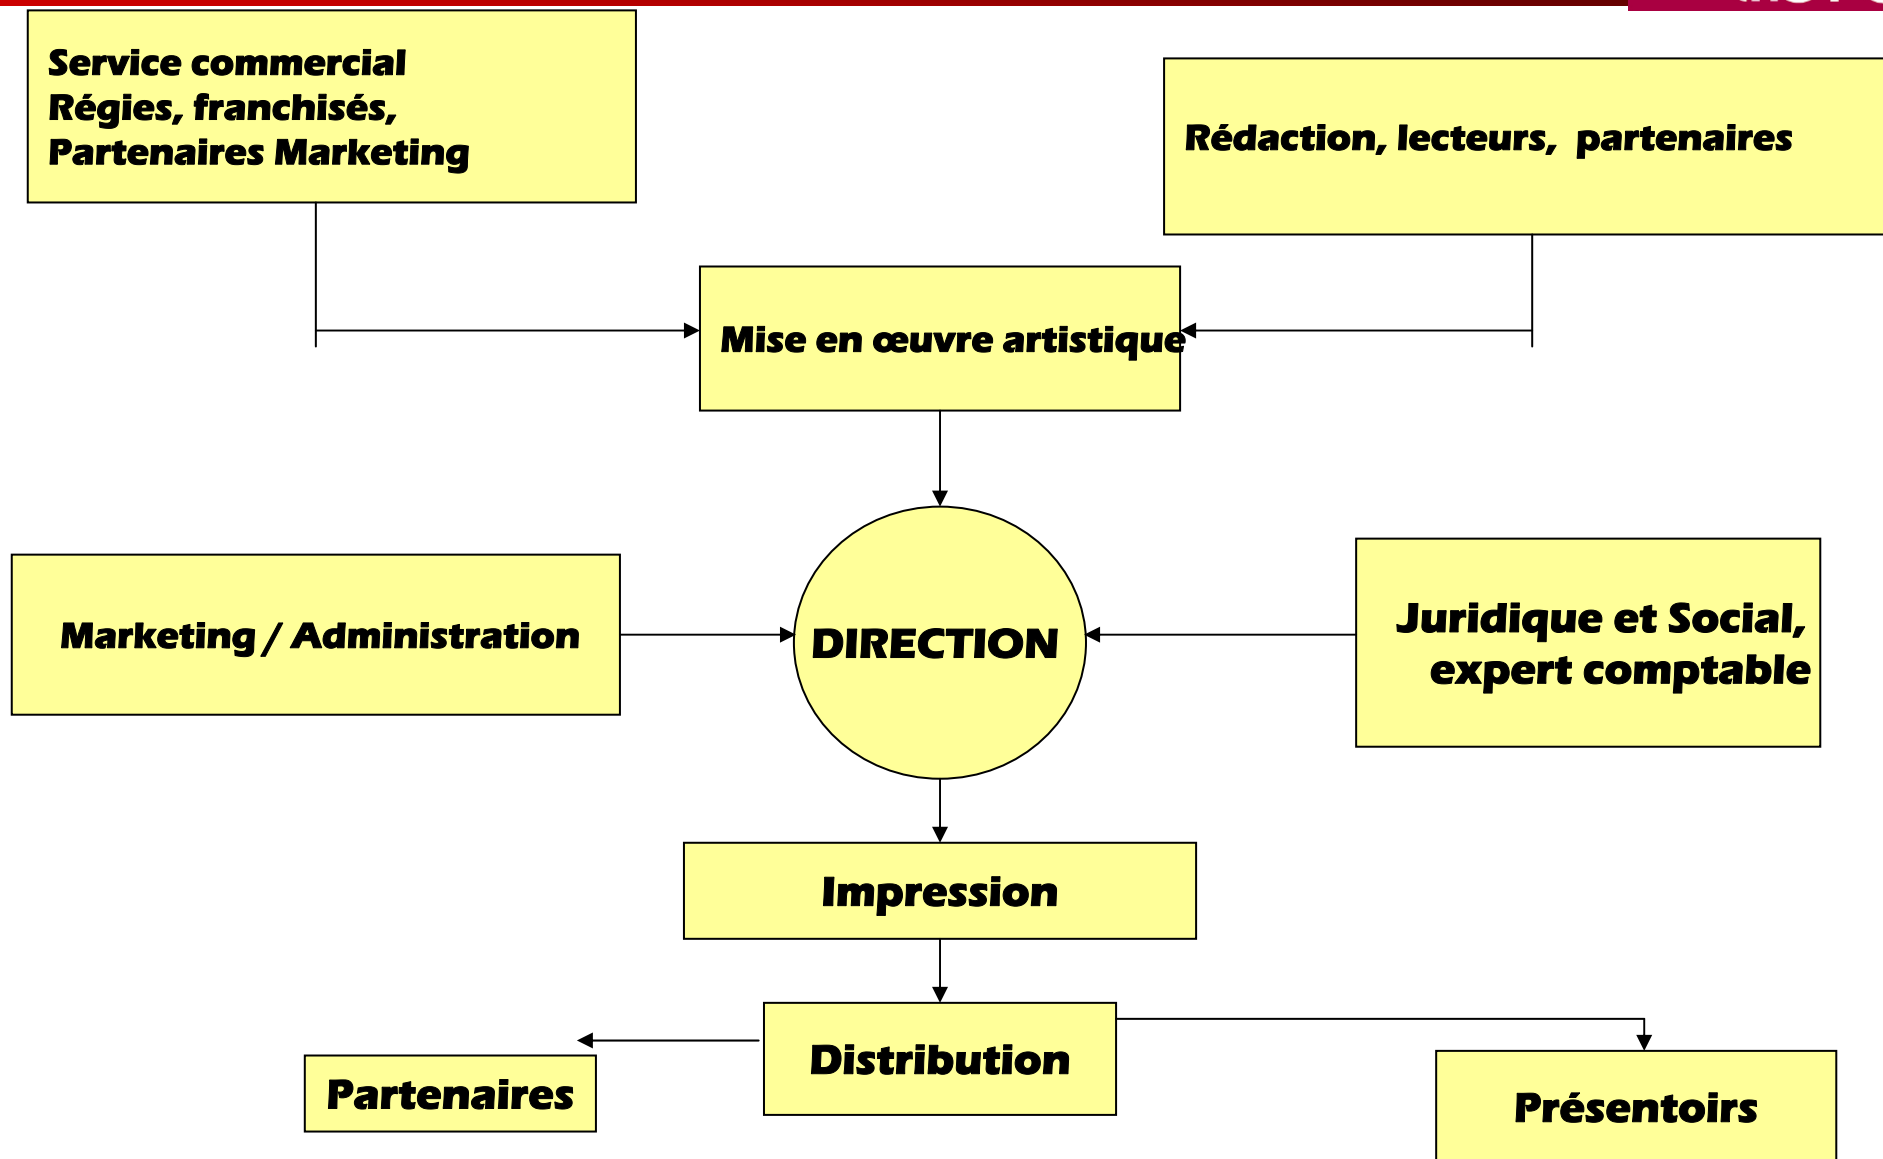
Service commercial
Régies, franchisés,
Partenaires Marketing

Rédaction, lecteurs, partenaires

Mise en œuvre artistique

Marketing / Administration

DIRECTION

Juridique et Social, expert comptable

Impression

Distribution

Partenaires

Présentoirs